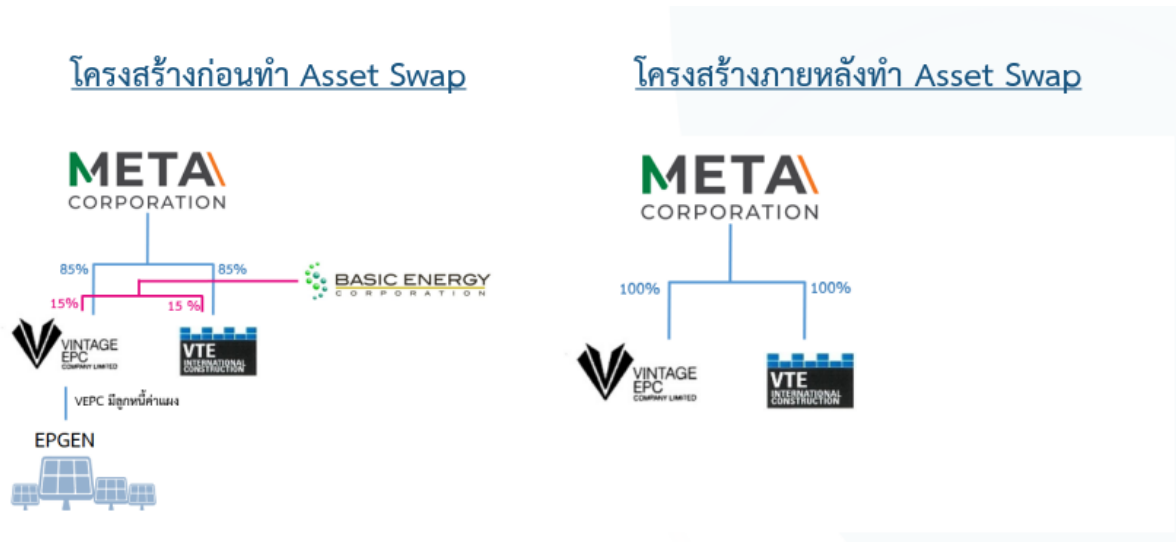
โครงสร้างก่อนทำ Asset Swap

META
CORPORATION

85%
85%
BASIC ENERGY
CORPORATION
15%
15 %

VINTAGE
EPC
COMPANY LIMITED

VTE
INTERNATIONAL
CONSTRUCTION

VEPC มีลูกหนี้ค่าแผง

EPGEN

โครงสร้างภายหลังทำ Asset Swap

META
CORPORATION

100%
100%

VINTAGE
EPC
COMPANY LIMITED

VTE
INTERNATIONAL
CONSTRUCTION